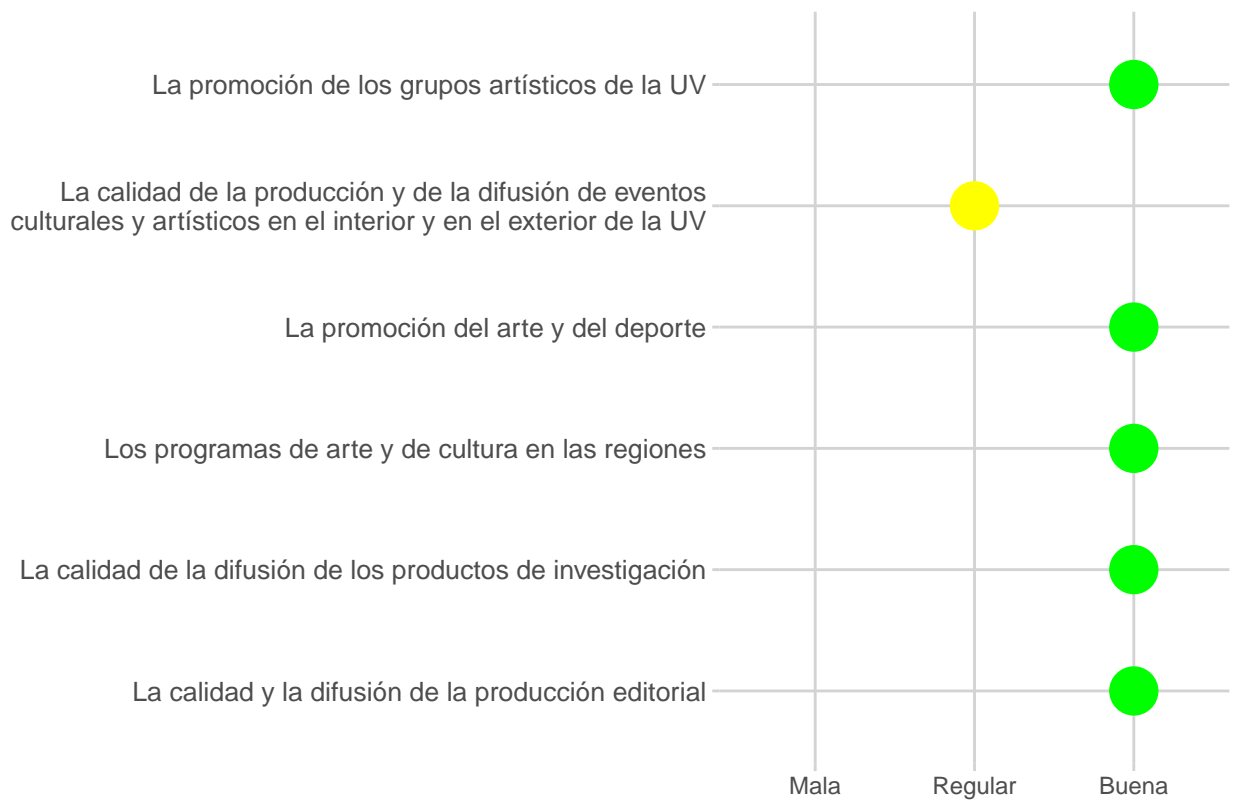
La promoción de los grupos artísticos de la UV

La calidad de la producción y de la difusión de eventos culturales y artísticos en el interior y en el exterior de la UV

La promoción del arte y del deporte

Los programas de arte y de cultura en las regiones

La calidad de la difusión de los productos de investigación

La calidad y la difusión de la producción editorial

Mala

Regular

Buena